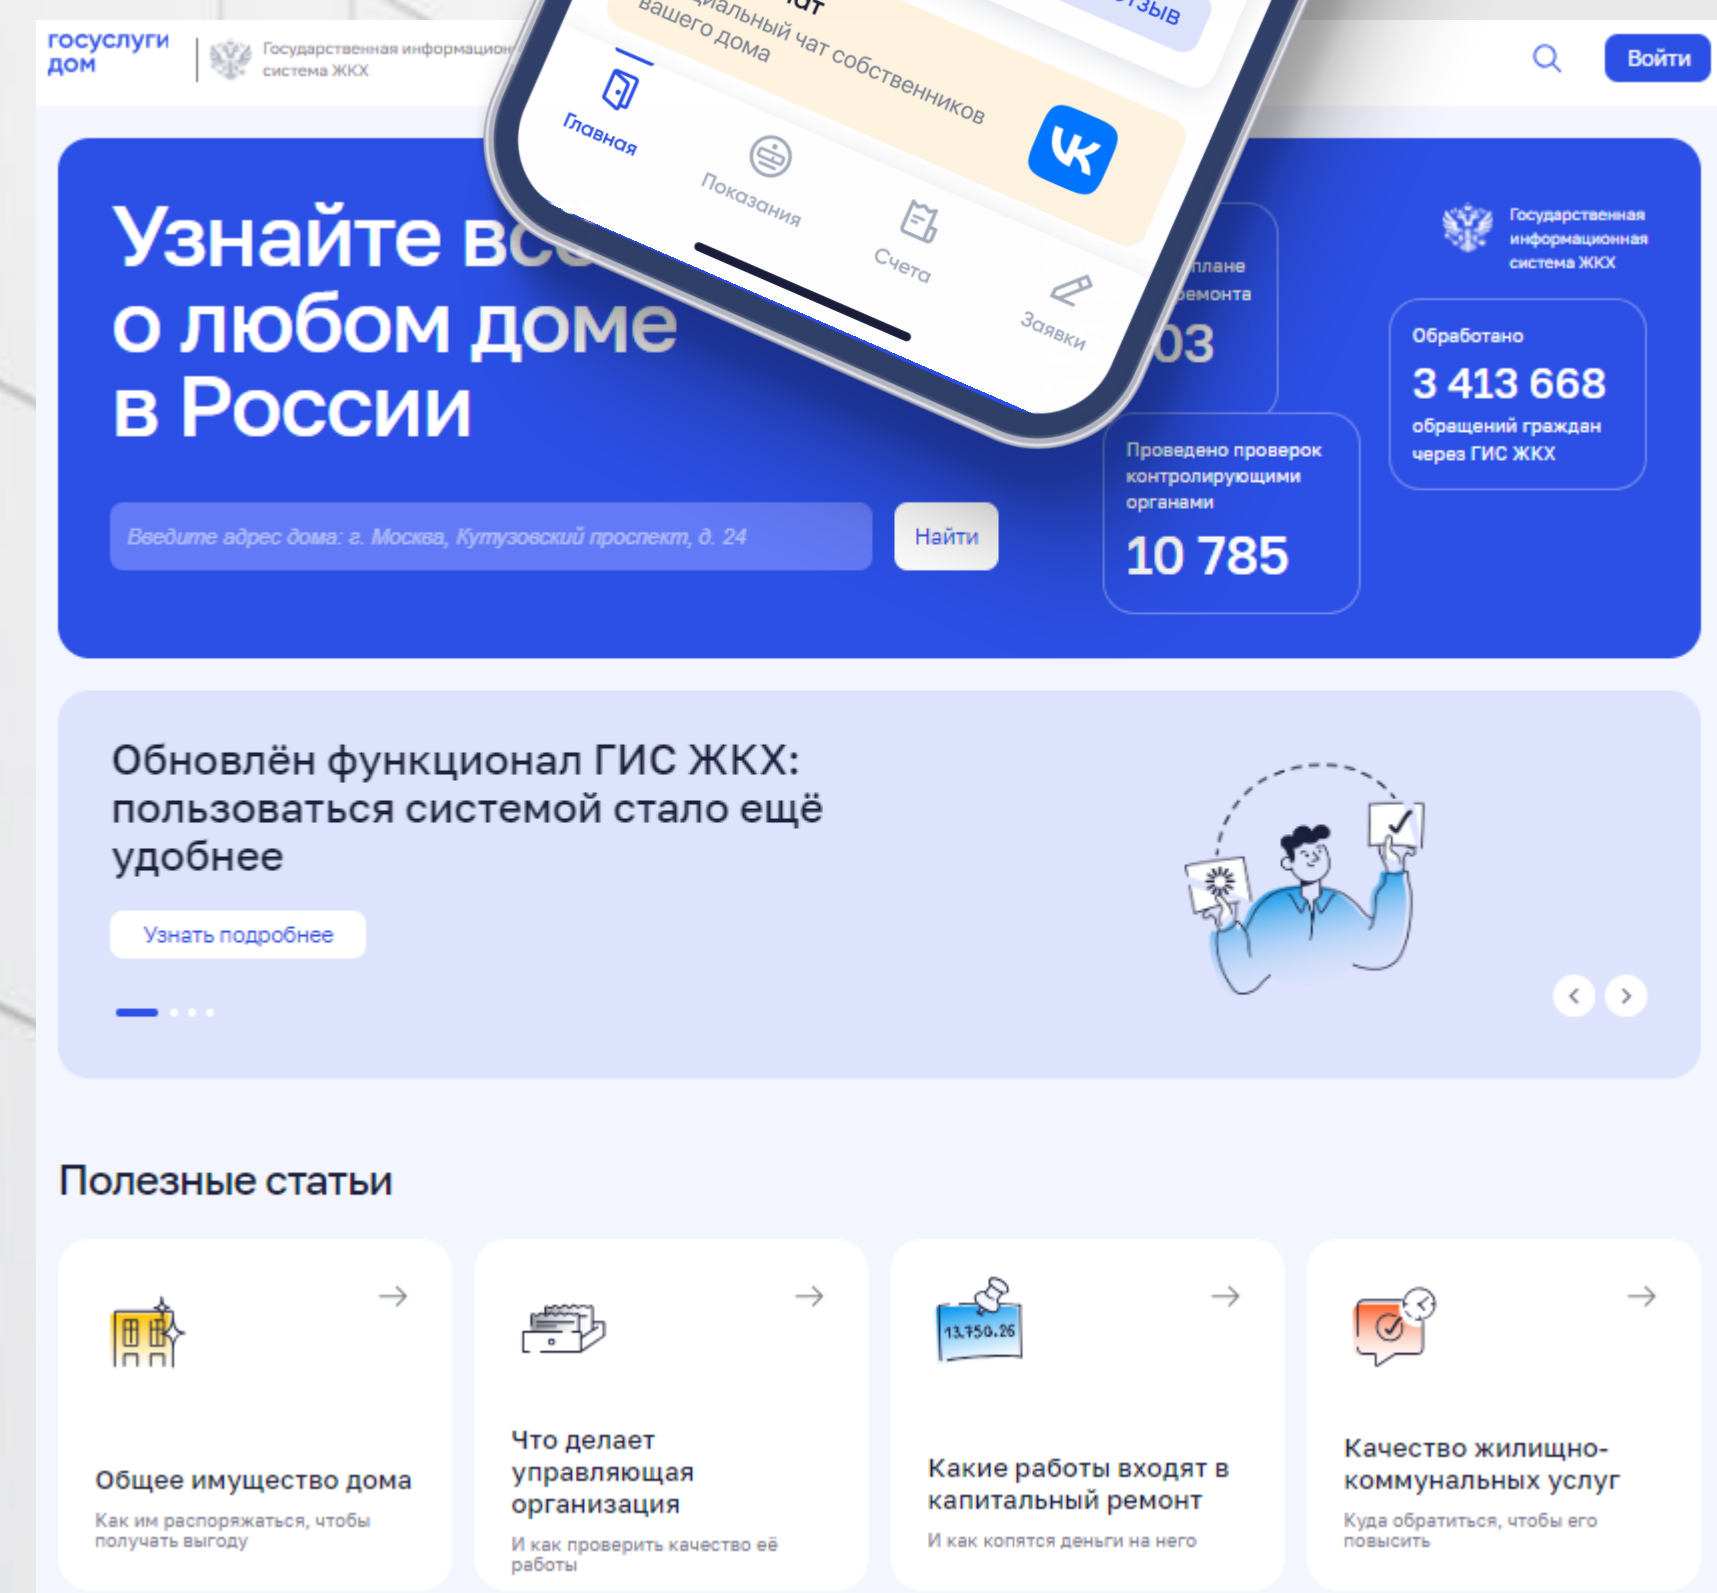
госуслуги дом

Государственная информацион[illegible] система ЖКХ

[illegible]иальный чат собственников вашего дома

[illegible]зыв

Главная

Показания

Счета

Заявки

Войти

Узнайте вс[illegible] о любом доме в России

Введите адрес дома: г. Москва, Кутузовский проспект, д. 24

Найти

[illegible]плане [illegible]емонта

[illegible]03

Проведено проверок контролирующими органами

10 785

Государственная информационная система ЖКХ

Обработано

3 413 668

обращений граждан через ГИС ЖКХ

Обновлён функционал ГИС ЖКХ: пользоваться системой стало ещё удобнее

Узнать подробнее

Полезные статьи

Общее имущество дома

Как им распоряжаться, чтобы получать выгоду

Что делает управляющая организация

И как проверить качество её работы

13.750.26

Какие работы входят в капитальный ремонт

И как копятся деньги на него

Качество жилищно-коммунальных услуг

Куда обратиться, чтобы его повысить